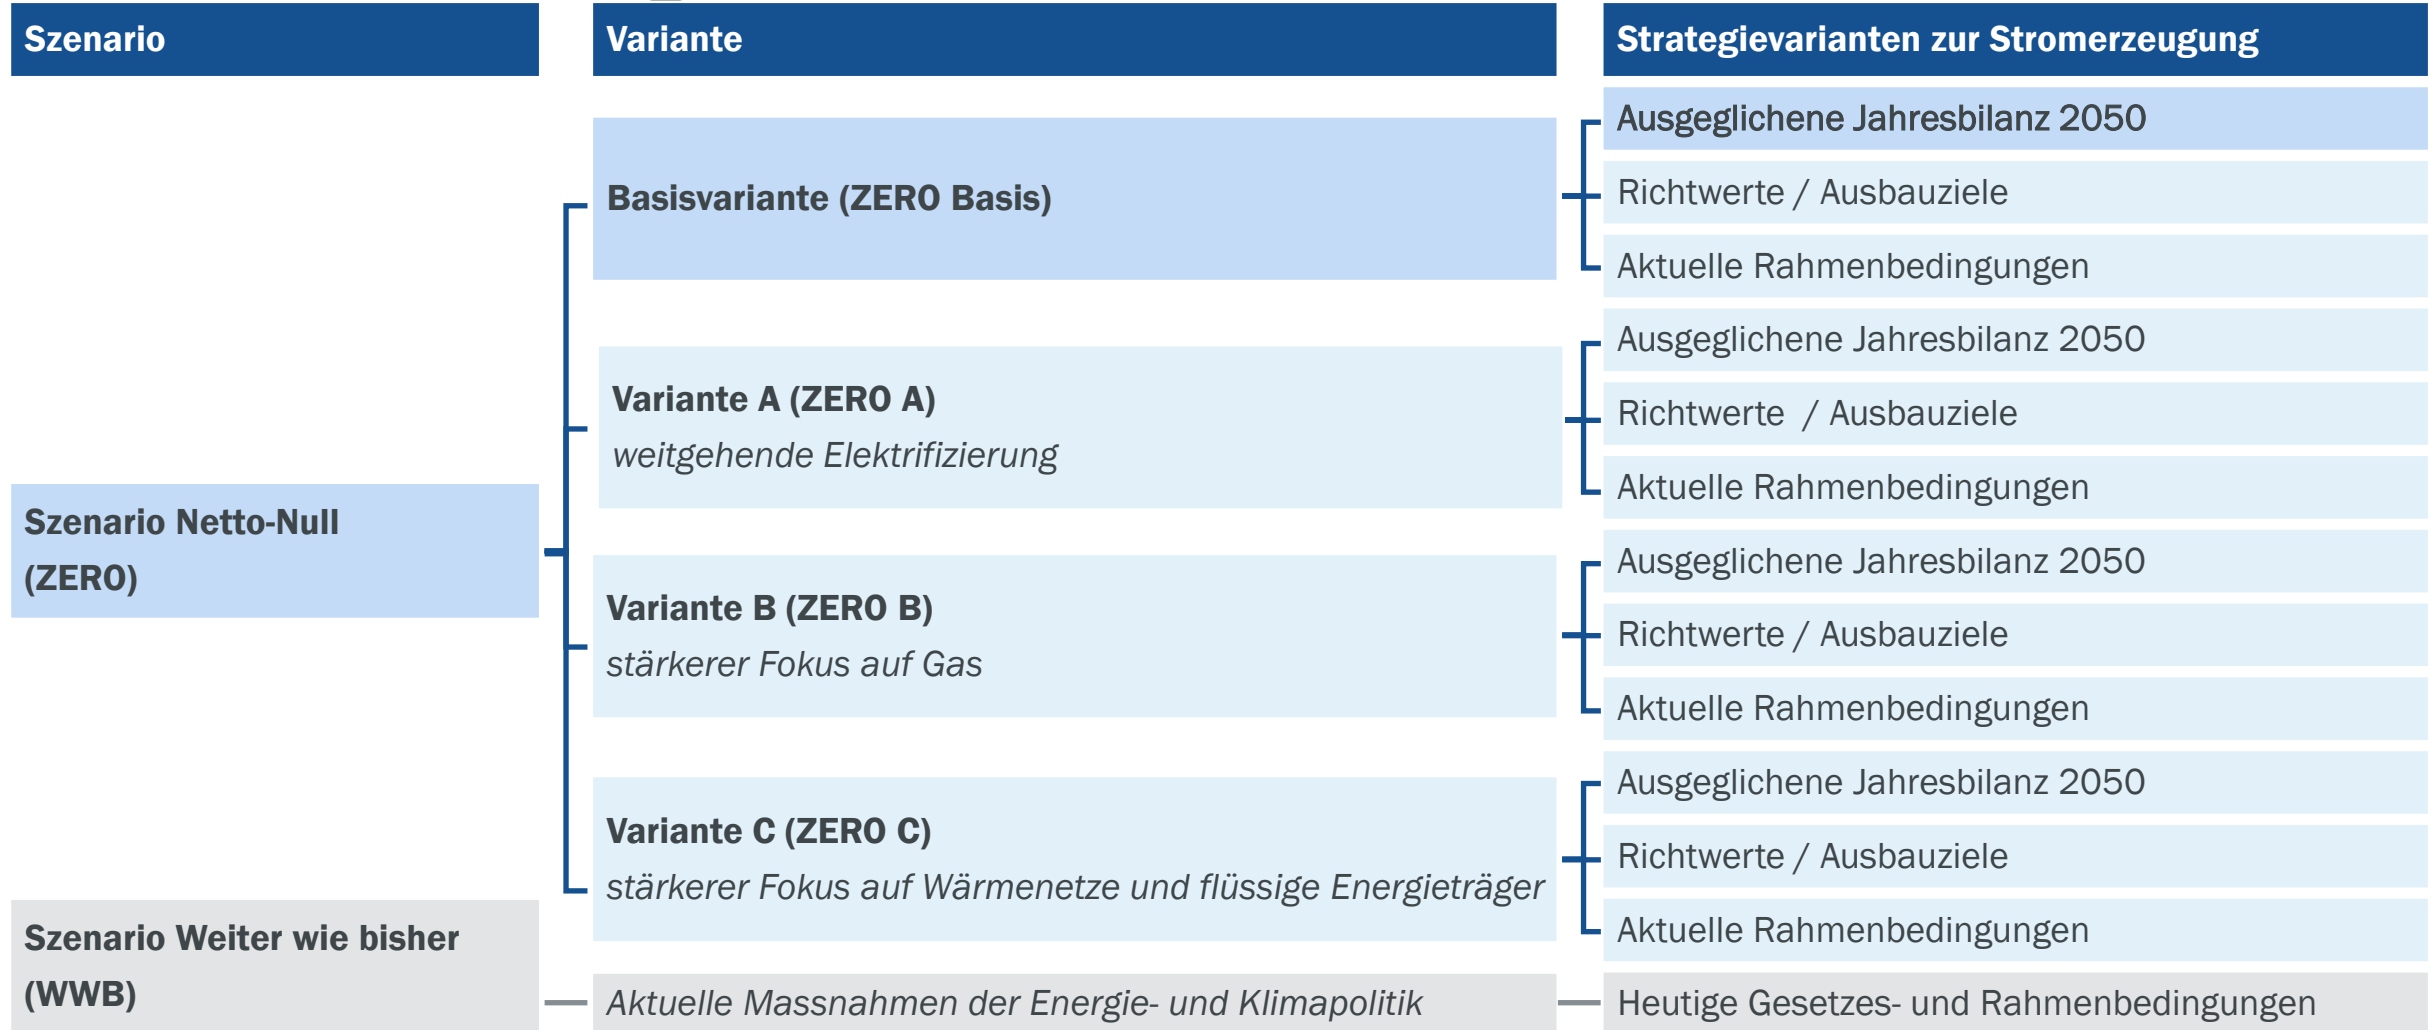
Szenario

Variante

Strategievarianten zur Stromerzeugung

Ausgeglichene Jahresbilanz 2050
Richtwerte / Ausbauziele
Aktuelle Rahmenbedingungen

Basisvariante (ZERO Basis)

Ausgeglichene Jahresbilanz 2050
Richtwerte / Ausbauziele
Aktuelle Rahmenbedingungen

Variante A (ZERO A)
*weitgehende Elektrifizierung*

Szenario Netto-Null (ZERO)

Ausgeglichene Jahresbilanz 2050
Richtwerte / Ausbauziele
Aktuelle Rahmenbedingungen

Variante B (ZERO B)
*stärkerer Fokus auf Gas*

Ausgeglichene Jahresbilanz 2050
Richtwerte / Ausbauziele
Aktuelle Rahmenbedingungen

Variante C (ZERO C)
*stärkerer Fokus auf Wärmenetze und flüssige Energieträger*

Szenario Weiter wie bisher (WWB)

*Aktuelle Massnahmen der Energie- und Klimapolitik*

Heutige Gesetzes- und Rahmenbedingungen